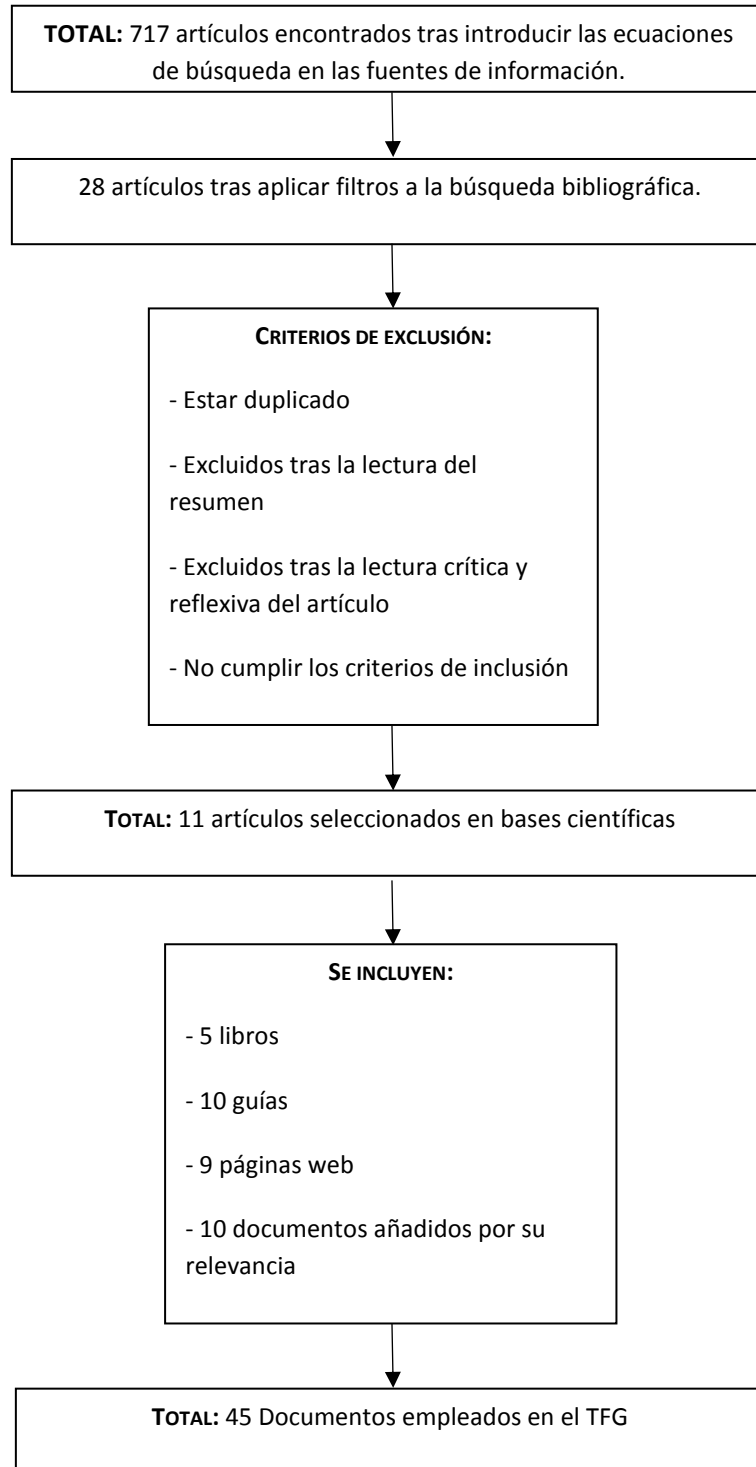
**TOTAL:** 717 artículos encontrados tras introducir las ecuaciones de búsqueda en las fuentes de información.

28 artículos tras aplicar filtros a la búsqueda bibliográfica.

**CRITERIOS DE EXCLUSIÓN:**

- Estar duplicado

- Excluidos tras la lectura del resumen

- Excluidos tras la lectura crítica y reflexiva del artículo

- No cumplir los criterios de inclusión

**TOTAL:** 11 artículos seleccionados en bases científicas

**SE INCLUYEN:**

- 5 libros

- 10 guías

- 9 páginas web

- 10 documentos añadidos por su relevancia

**TOTAL:** 45 Documentos empleados en el TFG